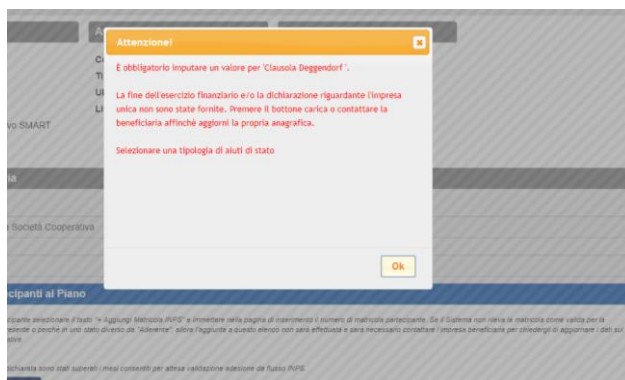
Attenzione!

È obbligatorio imputare un valore per 'Clausola Deggendorf '.

La fine dell'esercizio finanziario e/o la dichiarazione riguardante l'impresa unica non sono state fornite. Premere il bottone carica o contattare la beneficiaria affinchè aggiorni la propria anagrafica.

Selezionare una tipologia di aiuti di stato

Ok

A

C
T
U
L

vo SMART

a

Società Cooperativa

cipanti al Piano

cipante selezionare il tasto "+ Aggiungi Matricola INPS" e immettere nella pagina di inserimento il numero di matricola partecipante. Se il Sistema non rileva la matricola come valida per la esente o perchè in uno stato diverso da "Aderente" allora l'aggiunta a questo elenco non sarà effettuata e sarà necessario contattare l'impresa beneficiaria per chiedergli di aggiornare i dati sul ative

chiarata sono stati superati i mesi consentiti per attesa validazione adesione da flusso INPS